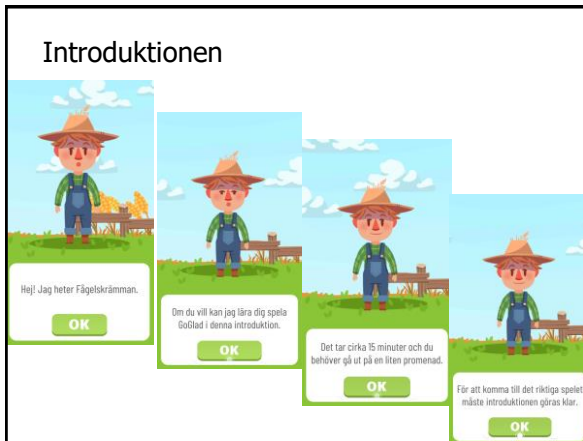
Introduktionen

Hej! Jag heter Fågelskrämman.

OK

Om du vill kan jag lära dig spela GoGlad i denna introduktion.

OK

Det tar cirka 15 minuter och du behöver gå ut på en liten promenad.

OK

För att komma till det riktiga spelet måste introduktionen göras klar.

OK